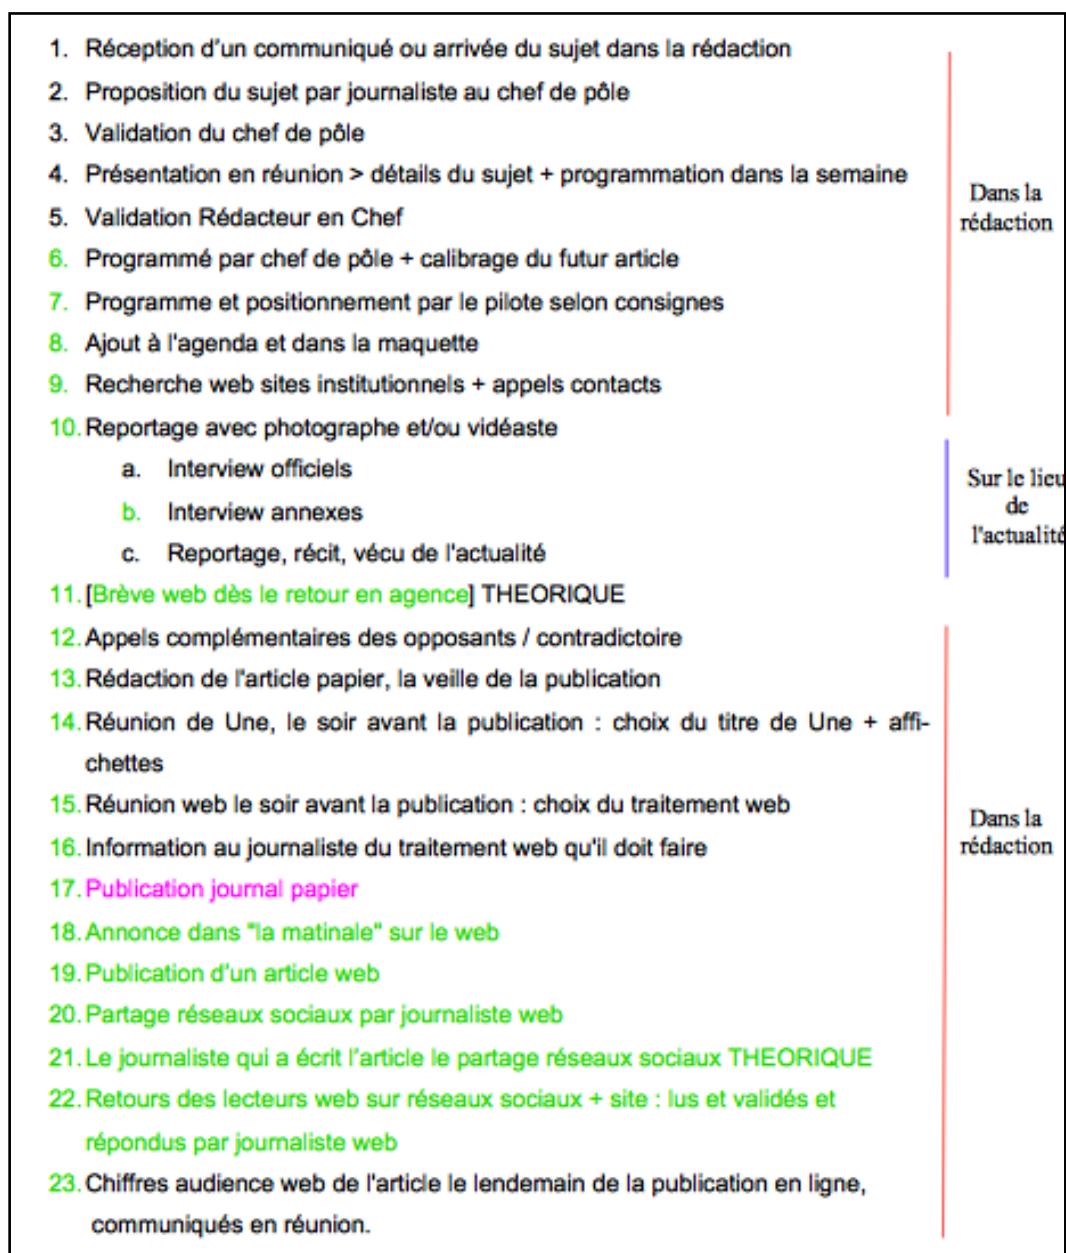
1. Réception d'un communiqué ou arrivée du sujet dans la rédaction
2. Proposition du sujet par journaliste au chef de pôle
3. Validation du chef de pôle
4. Présentation en réunion > détails du sujet + programmation dans la semaine
5. Validation Rédacteur en Chef
6. Programmé par chef de pôle + calibrage du futur article
7. Programme et positionnement par le pilote selon consignes
8. Ajout à l'agenda et dans la maquette
9. Recherche web sites institutionnels + appels contacts
10. Reportage avec photographe et/ou vidéaste
a. Interview officiels
b. Interview annexes
c. Reportage, récit, vécu de l'actualité
11. [Brève web dès le retour en agence] THEORIQUE
12. Appels complémentaires des opposants / contradictoire
13. Rédaction de l'article papier, la veille de la publication
14. Réunion de Une, le soir avant la publication : choix du titre de Une + affichettes
15. Réunion web le soir avant la publication : choix du traitement web
16. Information au journaliste du traitement web qu'il doit faire
17. Publication journal papier
18. Annonce dans "la matinale" sur le web
19. Publication d'un article web
20. Partage réseaux sociaux par journaliste web
21. Le journaliste qui a écrit l'article le partage réseaux sociaux THEORIQUE
22. Retours des lecteurs web sur réseaux sociaux + site : lus et validés et répondus par journaliste web
23. Chiffres audience web de l'article le lendemain de la publication en ligne, communiqués en réunion.

Dans la rédaction

Sur le lieu de l'actualité

Dans la rédaction